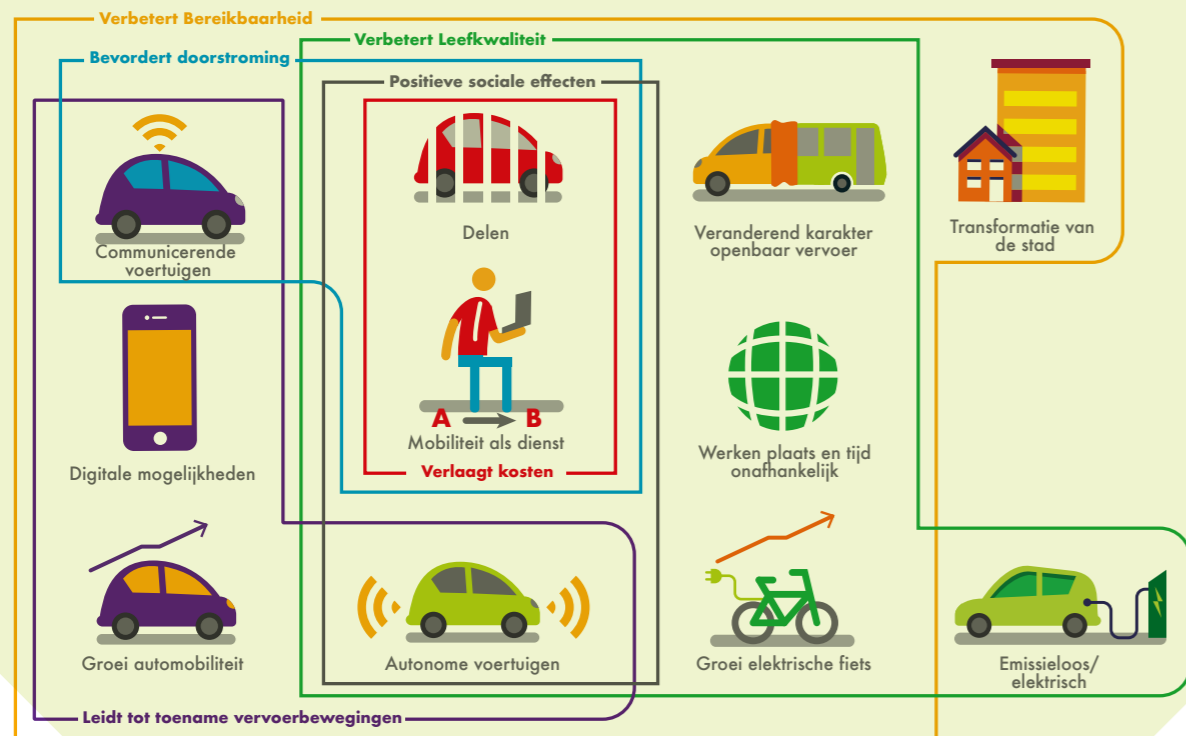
Verbetert Bereikbaarheid

Bevordert doorstroming

Verbetert Leefkwaliteit

Positieve sociale effecten

Communicerende voertuigen

Delen

Veranderend karakter openbaar vervoer

Transformatie van de stad

A B

Mobiliteit als dienst

Verlaagt kosten

Digitale mogelijkheden

Werken plaats en tijd onafhankelijk

Groei automobiliteit

Autonome voertuigen

Groei elektrische fiets

Emissieloos/ elektrisch

Leidt tot toename vervoerbewegingen